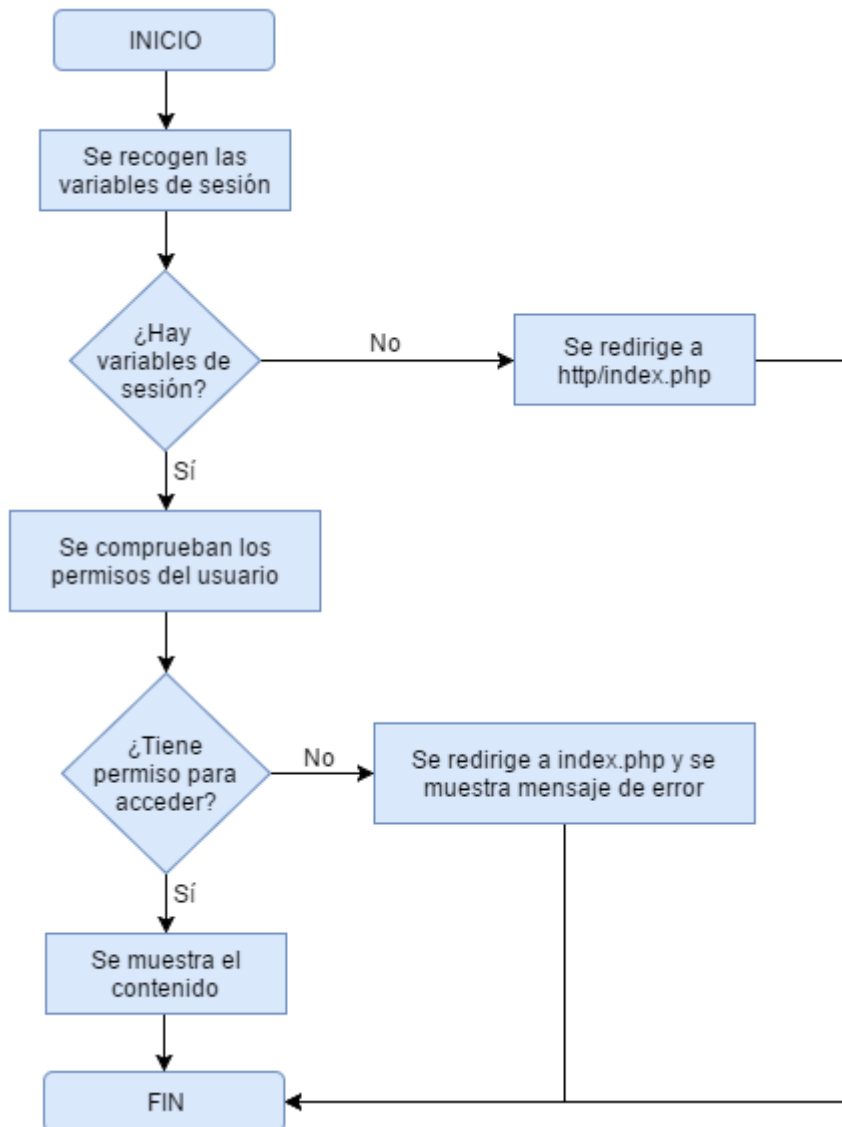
INICIO

Se recogen las variables de sesión

¿Hay variables de sesión?

No

Se redirige a http/index.php

Sí

Se comprueban los permisos del usuario

¿Tiene permiso para acceder?

No

Se redirige a index.php y se muestra mensaje de error

Sí

Se muestra el contenido

FIN